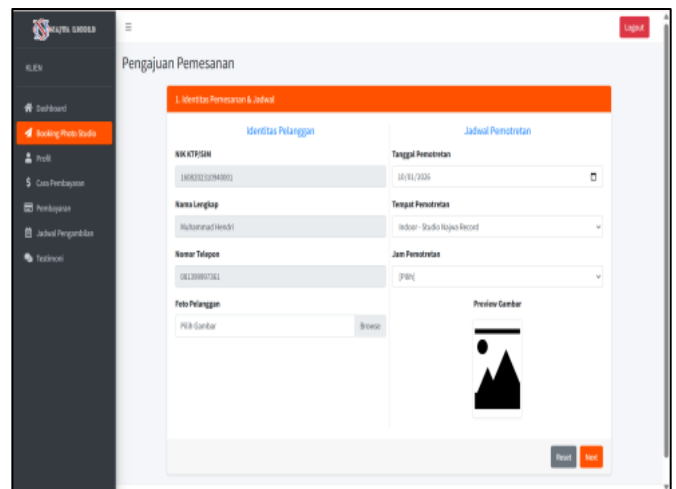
NAJWA GROUND
KLIEN
Dashboard
Booking Photo Studio
Profil
Cara Pembayaran
Pembayaran
Jadwal Pengambilan
Testimoni

Logout

Pengajuan Pemesanan

1. Identitas Pemesanan & Jadwal

Identitas Pelanggan
NIK KTP/SIM
1609232110940001
Nama Lengkap
Muhammad Hendri
Nomor Telepon
081399997361
Foto Pelanggan
Pilih Gambar
Browse

Jadwal Pemotretan
Tanggal Pemotretan
10/01/2026
Tempat Pemotretan
Indoor - Studio Najwa Record
Jam Pemotretan
[Pilih]
Preview Gambar

Reset
Next